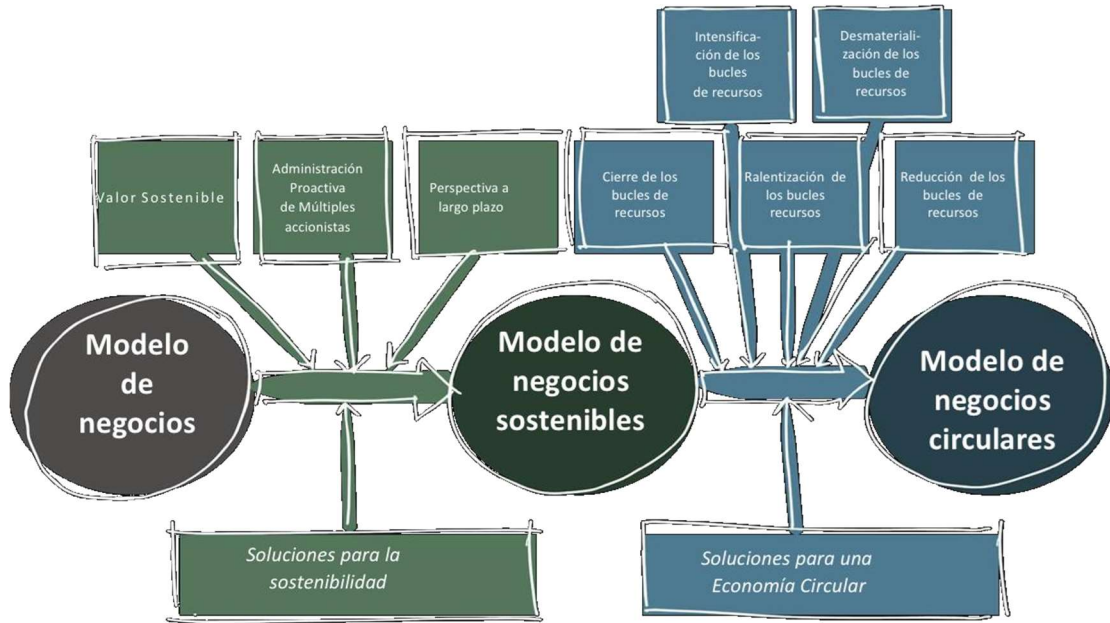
Intensificación de los bucles de recursos

Desmaterialización de los bucles de recursos

Valor Sostenible

Administración Proactiva de Múltiples accionistas

Perspectiva a largo plazo

Cierre de los bucles de recursos

Ralentización de los bucles recursos

Reducción de los bucles de recursos

Modelo de negocios

Modelo de negocios sostenibles

Modelo de negocios circulares

Soluciones para la sostenibilidad

Soluciones para una Economía Circular